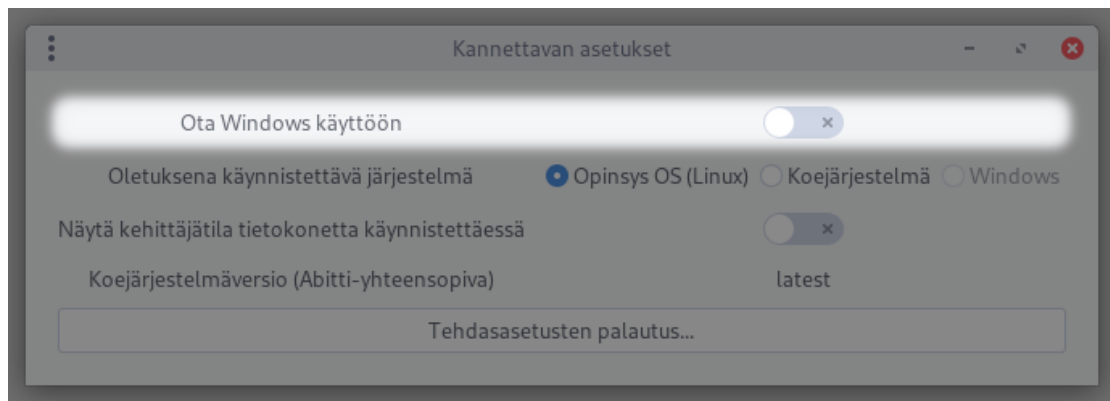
Kannettavan asetukset

Ota Windows käyttöön

Oletuksena käynnistettävä järjestelmä

Opinsys OS (Linux) Koejärjestelmä Windows

Näytä kehittäjätila tietokonetta käynnistettäessä

Koejärjestelmäversio (Abitti-yhteensopiva)

latest

Tehdasasetusten palautus...